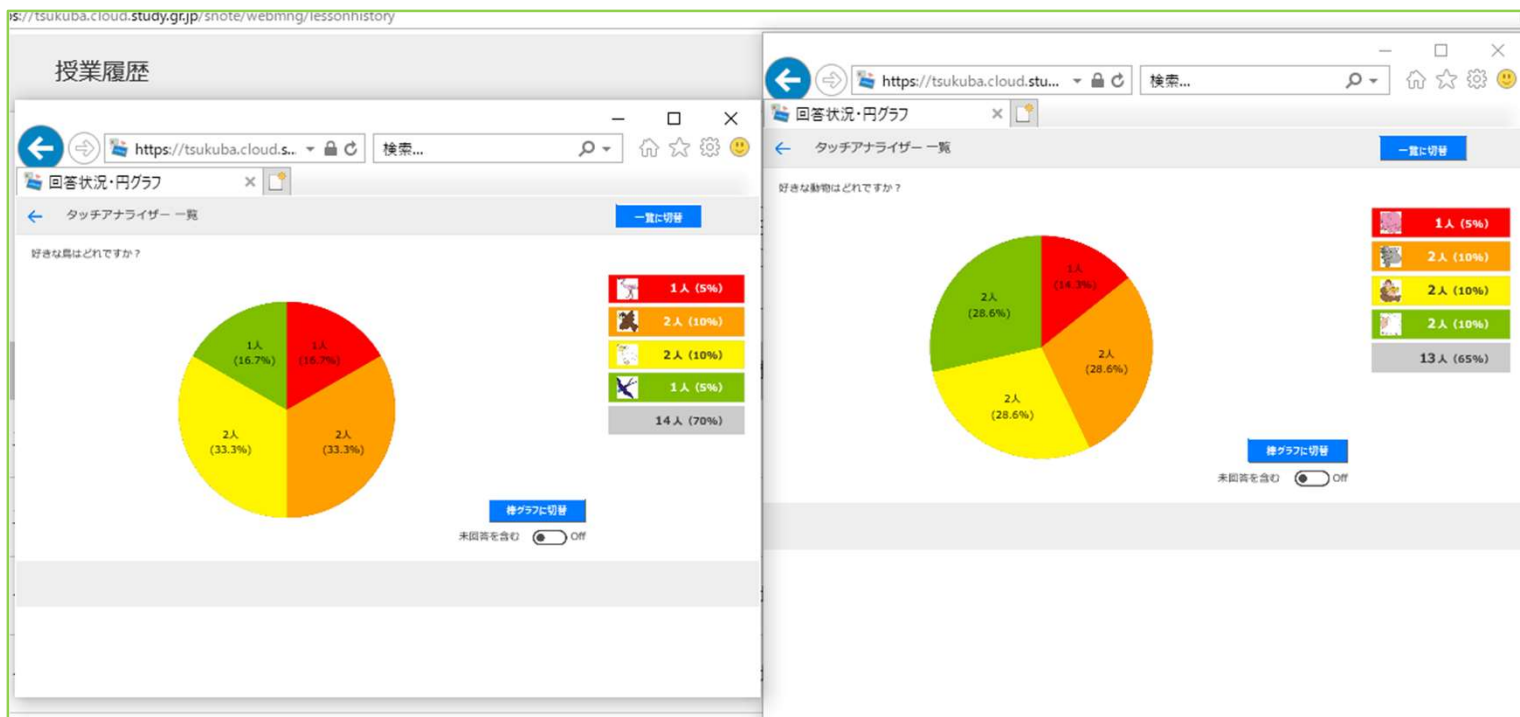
s://tsukuba.cloud.study.gr.jp/snote/webmng/lessonhistory

授業履歴

https://tsukuba.cloud.s...

検索...

回答状況・円グラフ

タッチアナライザー 一覧

一覧に切替

好きな鳥はどれですか？

1人 (16.7%)

1人 (16.7%)

2人 (33.3%)

2人 (33.3%)

1人 (5%)

2人 (10%)

2人 (10%)

1人 (5%)

14人 (70%)

棒グラフに切替

未回答を含む Off

https://tsukuba.cloud.stu...

検索...

回答状況・円グラフ

タッチアナライザー 一覧

一覧に切替

好きな動物はどれですか？

1人 (14.3%)

2人 (28.6%)

2人 (28.6%)

2人 (28.6%)

1人 (5%)

2人 (10%)

2人 (10%)

2人 (10%)

13人 (65%)

棒グラフに切替

未回答を含む Off